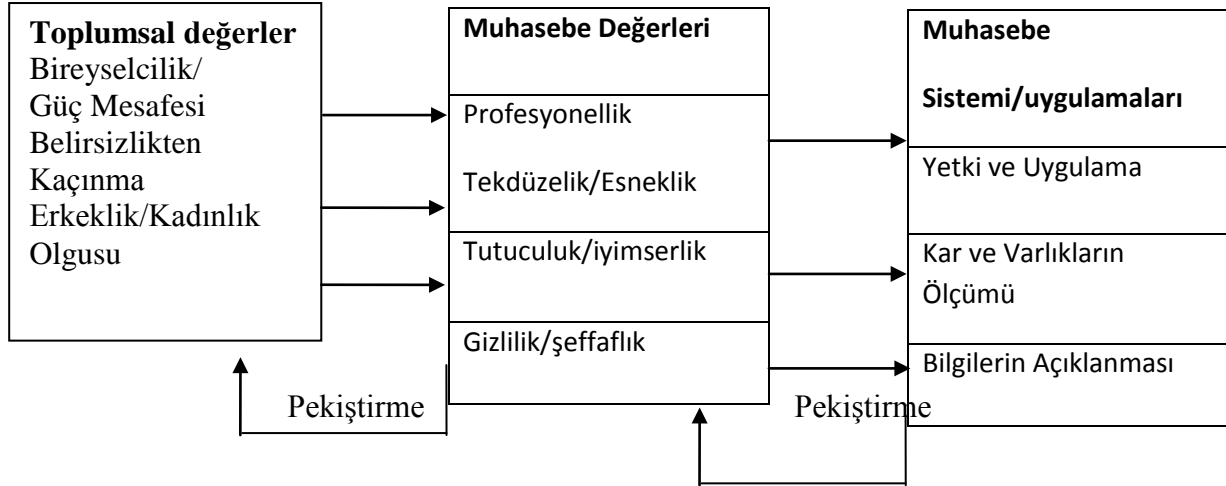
Toplumsal değerler
Bireyselcilik/
Güç Mesafesi
Belirsizlikten
Kaçınma
Erkeklik/Kadınlık
Olgusu

Muhasebe Değerleri

Profesyonellik

Tekdüzelik/Esneklik

Tutuculuk/iyimserlik

Gizlilik/şeffaflık

Muhasebe

Sistemi/uygulamaları

Yetki ve Uygulama

Kar ve Varlıkların Ölçümü

Bilgilerin Açıklanması

Pekiştirme

Pekiştirme